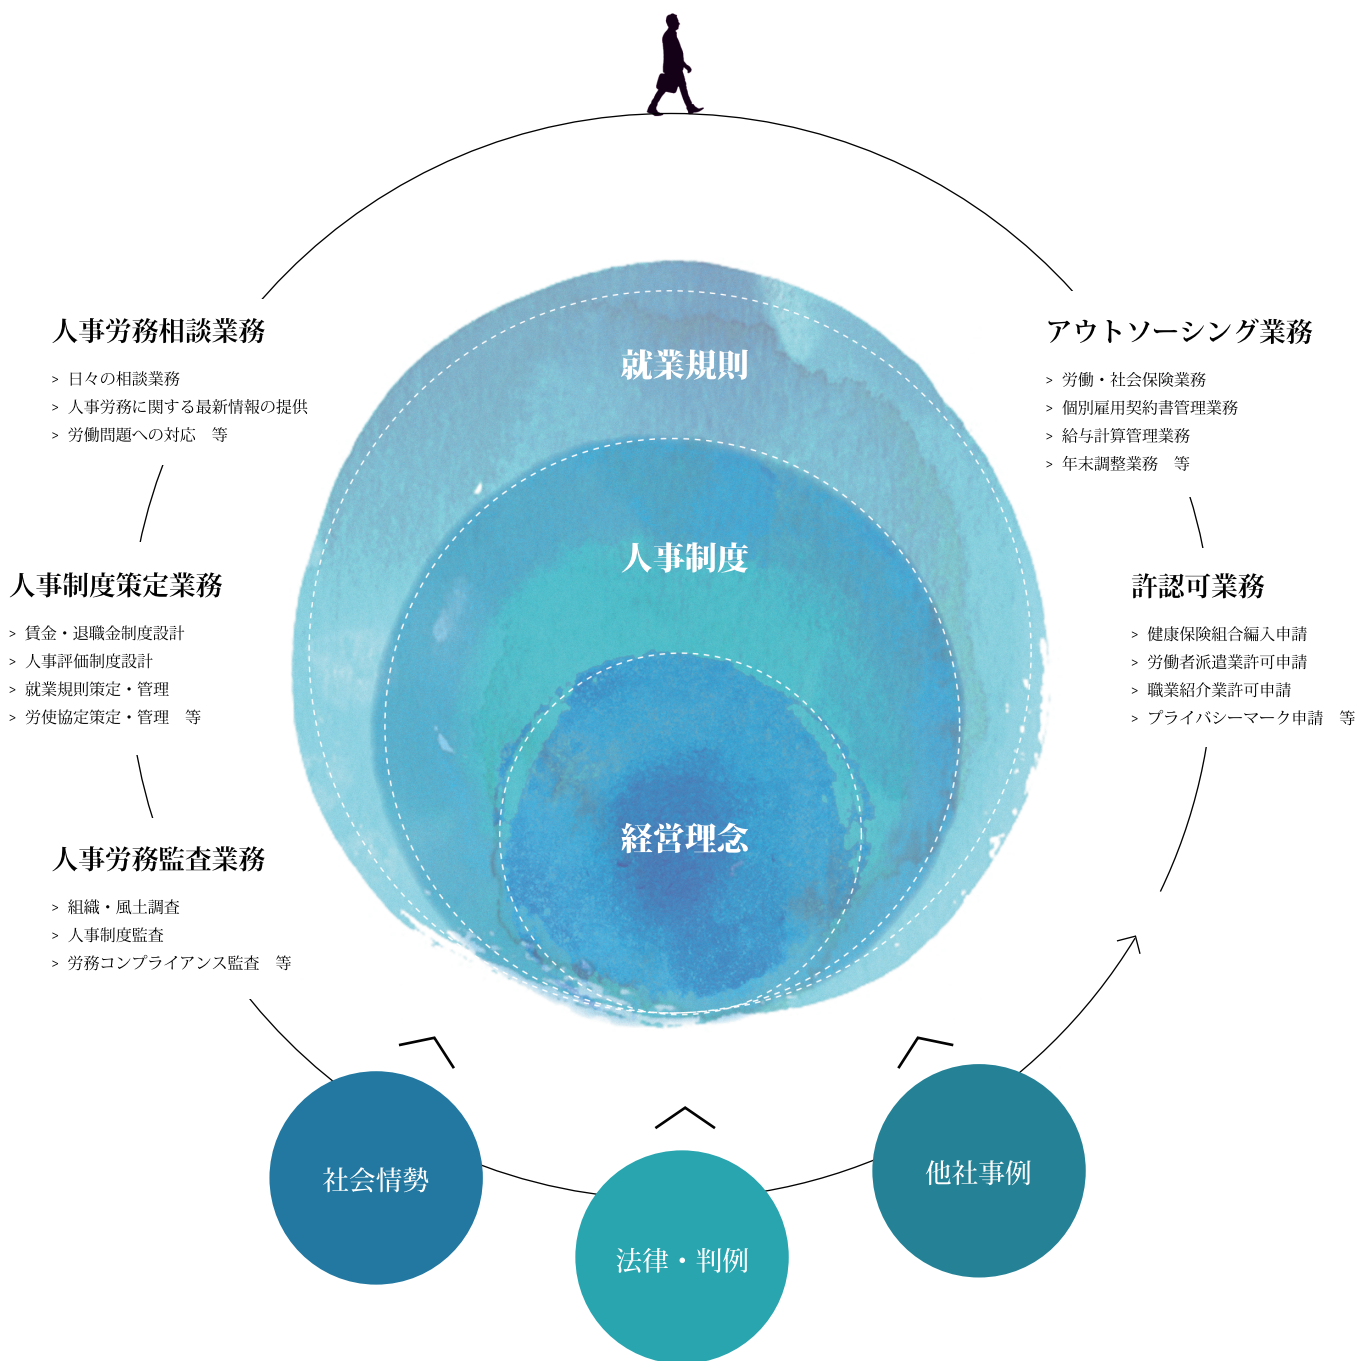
人事労務相談業務

> 日々の相談業務
> 人事労務に関する最新情報の提供
> 労働問題への対応　等

人事制度策定業務

> 賃金・退職金制度設計
> 人事評価制度設計
> 就業規則策定・管理
> 労使協定策定・管理　等

人事労務監査業務

> 組織・風土調査
> 人事制度監査
> 労務コンプライアンス監査　等

就業規則

人事制度

経営理念

アウトソーシング業務

> 労働・社会保険業務
> 個別雇用契約書管理業務
> 給与計算管理業務
> 年末調整業務　等

許認可業務

> 健康保険組合編入申請
> 労働者派遣業許可申請
> 職業紹介業許可申請
> プライバシーマーク申請　等

社会情勢

法律・判例

他社事例